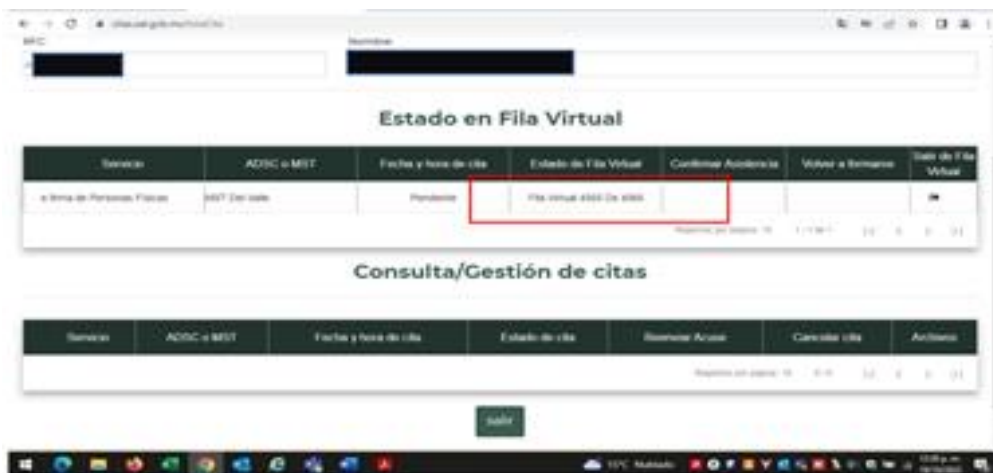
RFC

Nombre

Estado en Fila Virtual

| Servicio | ADSC o MST | Fecha y hora de cita | Estado de Fila Virtual | Confirmar Asistencia | Volver a formarse | Salir de Fila Virtual |
|---|---|---|---|---|---|---|
| e.firma de Personas Físicas | MST Del Valle | Pendiente | Fila Virtual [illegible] De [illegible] | | | |

Registros por página: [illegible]

Consulta/Gestión de citas

| Servicio | ADSC o MST | Fecha y hora de cita | Estado de cita | Reenviar Acuse | Cancelar cita | Archivos |
|---|---|---|---|---|---|---|

Registros por página: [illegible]

SALIR